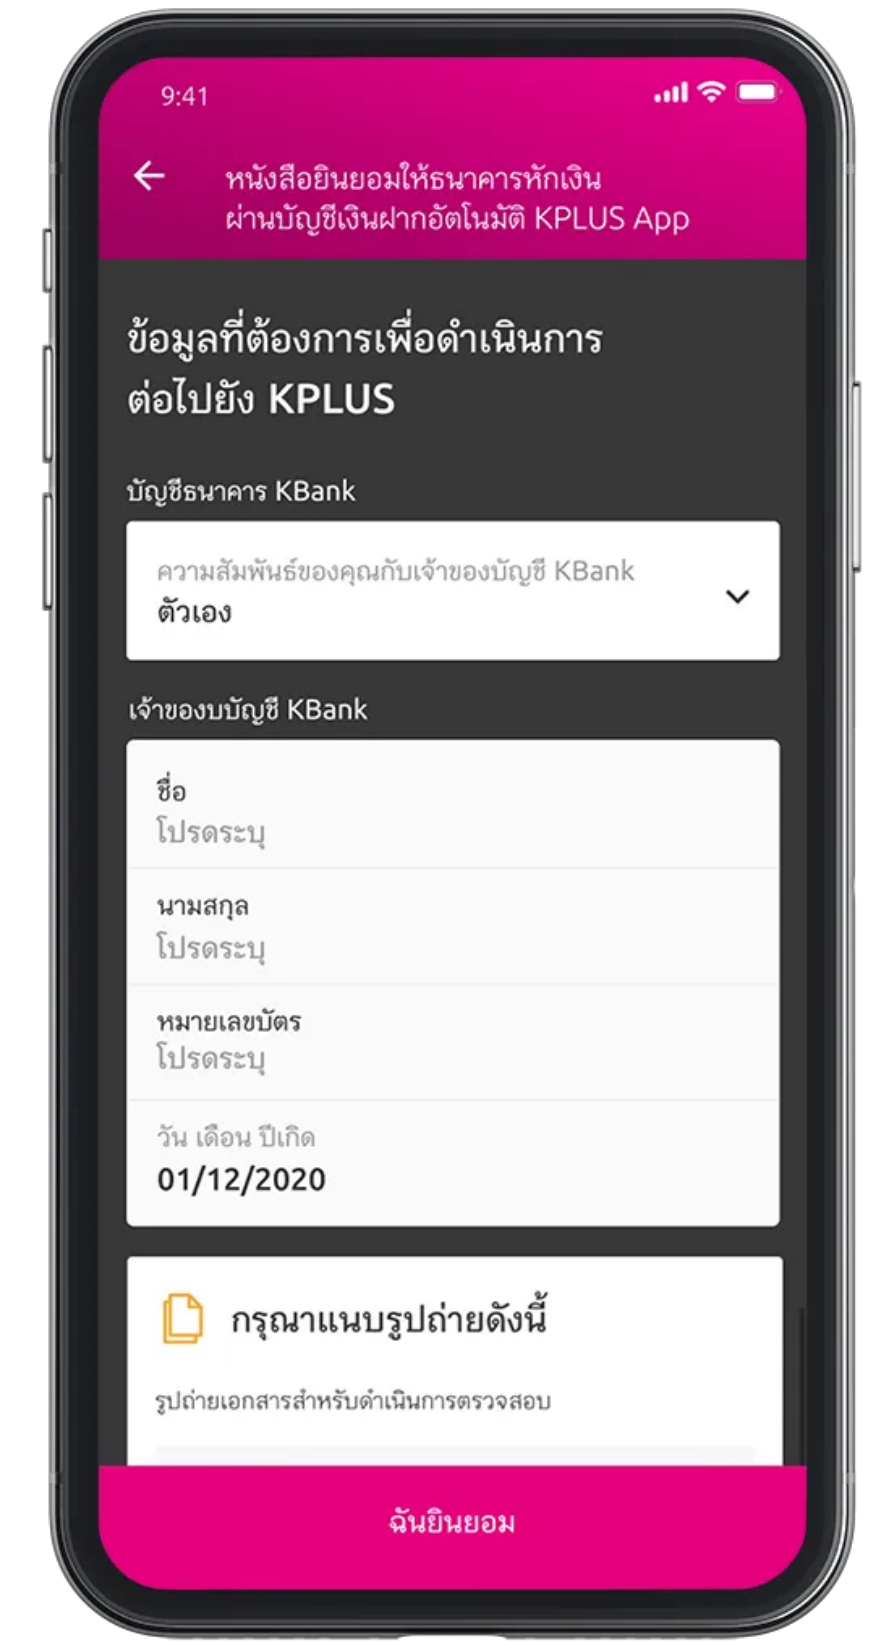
9:41

หนังสือยินยอมให้ธนาคารหักเงินผ่านบัญชีเงินฝากอัตโนมัติ KPLUS App

ข้อมูลที่ต้องการเพื่อดำเนินการต่อไปยัง KPLUS

บัญชีธนาคาร KBank

ความสัมพันธ์ของคุณกับเจ้าของบัญชี KBank
ตัวเอง

เจ้าของบัญชี KBank

ชื่อ
โปรดระบุ

นามสกุล
โปรดระบุ

หมายเลขบัตร
โปรดระบุ

วัน เดือน ปีเกิด
01/12/2020

กรุณาแนบรูปถ่ายดังนี้

รูปถ่ายเอกสารสำหรับดำเนินการตรวจสอบ

ฉันยินยอม